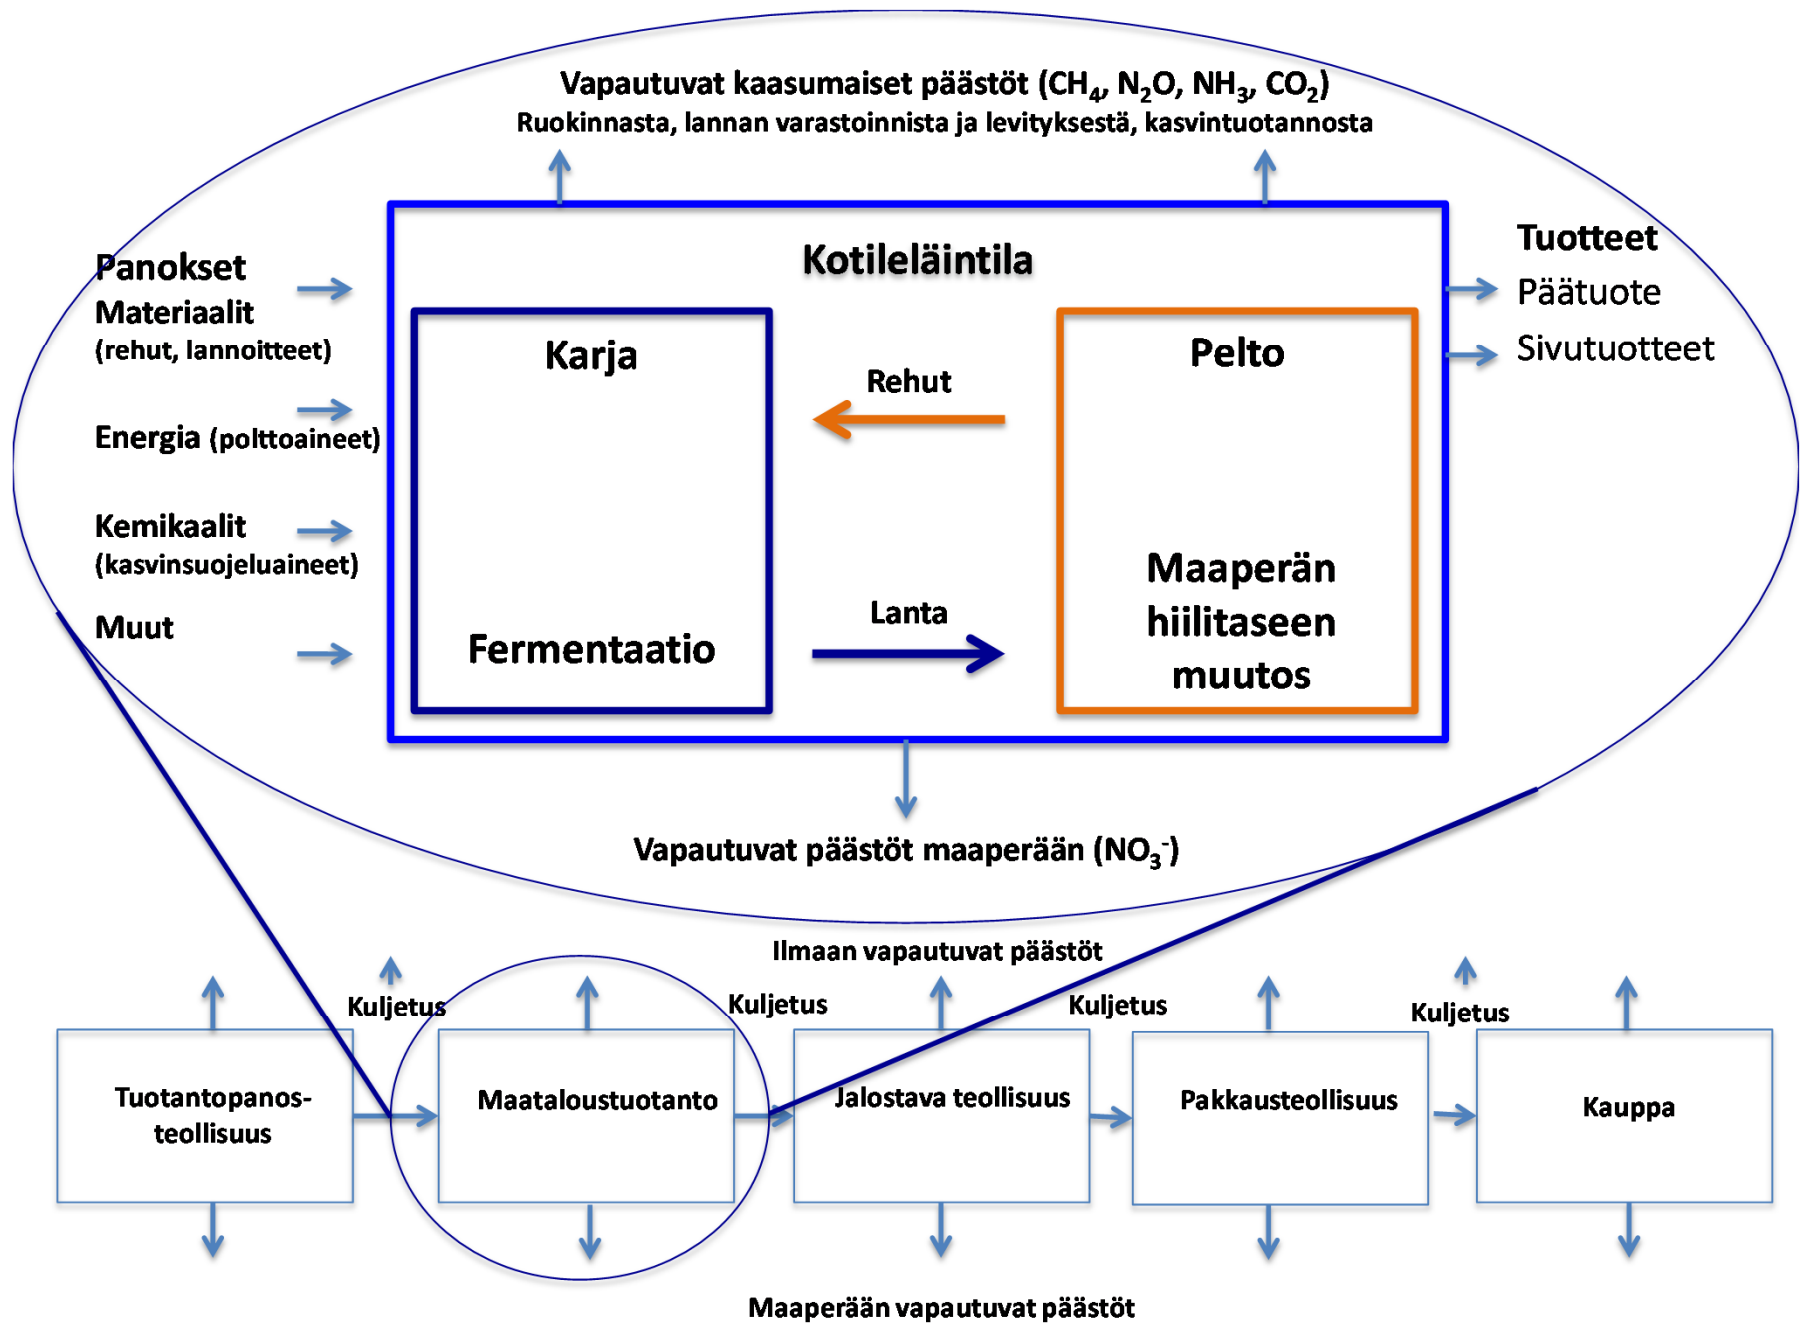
Vapautuvat kaasumaiset päästöt ($CH_4$, $N_2O$, $NH_3$, $CO_2$)
Ruokinnasta, lannan varastoinnista ja levityksestä, kasvintuotannosta

Panokset
Materiaalit
(rehut, lannoitteet)

Energia (polttoaineet)

Kemikaalit
(kasvinsuojeluaineet)

Muut

Kotileläintila

Karja

Fermentaatio

Rehut

Lanta

Pelto

Maaperän hiilitaseen muutos

Tuotteet
Päätuote
Sivutuotteet

Vapautuvat päästöt maaperään ($NO_3^-$)

Ilmaan vapautuvat päästöt

Kuljetus

Kuljetus

Kuljetus

Kuljetus

Tuotantopanosteollisuus

Maataloustuotanto

Jalostava teollisuus

Pakkausteollisuus

Kauppa

Maaperään vapautuvat päästöt